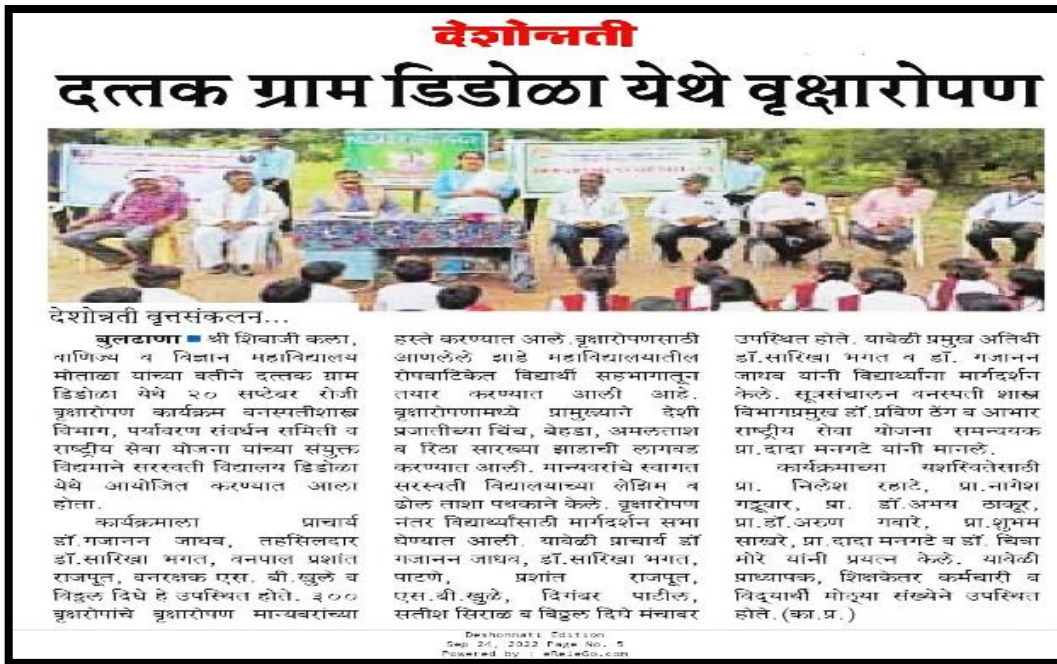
देशोन्नती

दत्तक ग्राम डिडोळा येथे वृक्षारोपण

देशोन्नती वृत्तसंकलन...

बुलढाणा ■ श्री शिवाजी कला, वाणिज्य व विज्ञान महाविद्यालय मोताळा यांच्या वतीने दत्तक ग्राम डिडोळा येथे २० सप्टेंबर रोजी वृक्षारोपण कार्यक्रम वनस्पतीशास्त्र विभाग, पर्यावरण संवर्धन समिती व राष्ट्रीय सेवा योजना यांच्या संयुक्त विद्यमाने सरस्वती विद्यालय डिडोळा येथे आयोजित करण्यात आला होता.

कार्यक्रमाला प्राचार्य डॉ.गजानन जाधव, तहसिलदार डॉ.सारिखा भगत, वनपाल प्रशांत राजपूत, वनरक्षक एस. बी.खुळे व विठ्ठल दिघे हे उपस्थित होते. ३०० वृक्षरोपांचे वृक्षारोपण मान्यवरांच्या हस्ते करण्यात आले. वृक्षारोपणसाठी आणलेले झाडे महाविद्यालयातील रोपवाटिकेत विद्यार्थी सहभागातून तयार करण्यात आली आहे. वृक्षारोपणामध्ये प्रामुख्याने देशी प्रजातीच्या चिंच, बेहडा, अमलताश व रिठा सारख्या झाडांची लागवड करण्यात आली. मान्यवरांचे स्वागत सरस्वती विद्यालयाच्या लेझिम व ढोल ताशा पथकाने केले. वृक्षारोपण नंतर विद्यार्थ्यांसाठी मार्गदर्शन सभा घेण्यात आली. यावेळी प्राचार्य डॉ गजानन जाधव, डॉ.सारिखा भगत, पाटणे, प्रशांत राजपूत, एस.बी.खुळे, दिगंबर पाटील, सतीश सिराळ व विठ्ठल दिघे मंचावर उपस्थित होते. यावेळी प्रमुख अतिथी डॉ.सारिखा भगत व डॉ. गजानन जाधव यांनी विद्यार्थ्यांना मार्गदर्शन केले. सूत्रसंचालन वनस्पती शास्त्र विभागप्रमुख डॉ.प्रविण ठेंग व आभार राष्ट्रीय सेवा योजना समन्वयक प्रा.दादा मनगटे यांनी मानले.

कार्यक्रमाच्या यशस्वितेसाठी प्रा. निलेश रहाटे, प्रा.नागेश गडूवार, प्रा. डॉ.अभय ठाकूर, प्रा.डॉ.अरुण गवारे, प्रा.शुभम साखरे, प्रा.दादा मनगटे व डॉ. चित्रा मोरे यांनी प्रयत्न केले. यावेळी प्राध्यापक, शिक्षकेतर कर्मचारी व विद्यार्थी मोठ्या संख्येने उपस्थित होते. (का.प्र.)

Deshonnati Edition
Sep 24, 2022 Page No. 5
Powered by : eReleGo.com